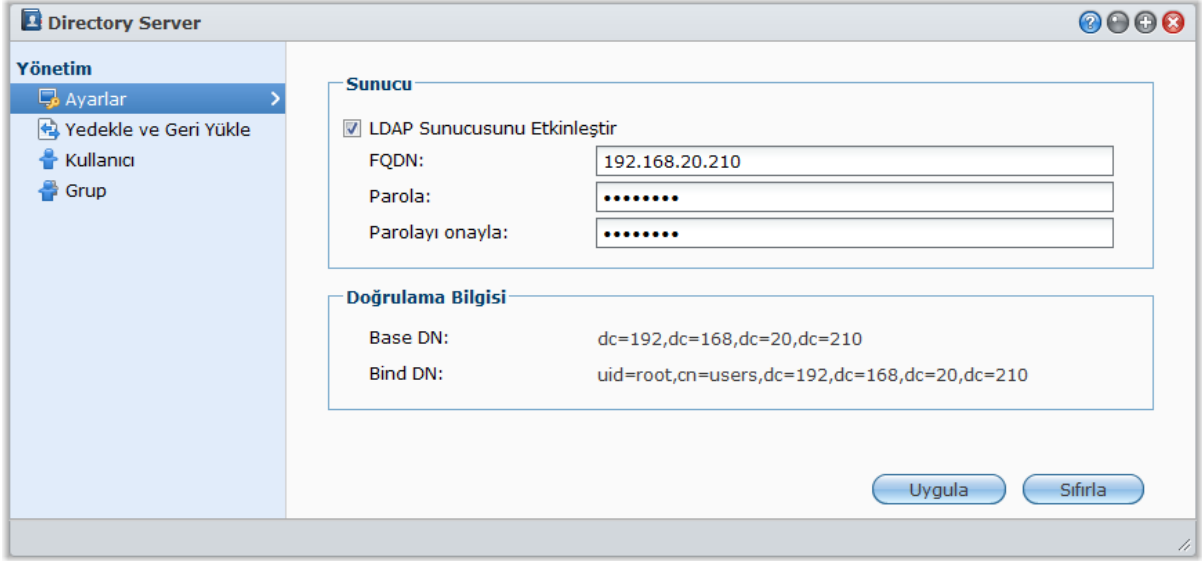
Directory Server

Yönetim
Ayarlar
Yedekle ve Geri Yükle
Kullanıcı
Grup

Sunucu
LDAP Sunucusunu Etkinleştir
FQDN: 192.168.20.210
Parola: ••••••••
Parolayı onayla: ••••••••

Doğrulama Bilgisi
Base DN: dc=192,dc=168,dc=20,dc=210
Bind DN: uid=root,cn=users,dc=192,dc=168,dc=20,dc=210

Uygula
Sıfırla